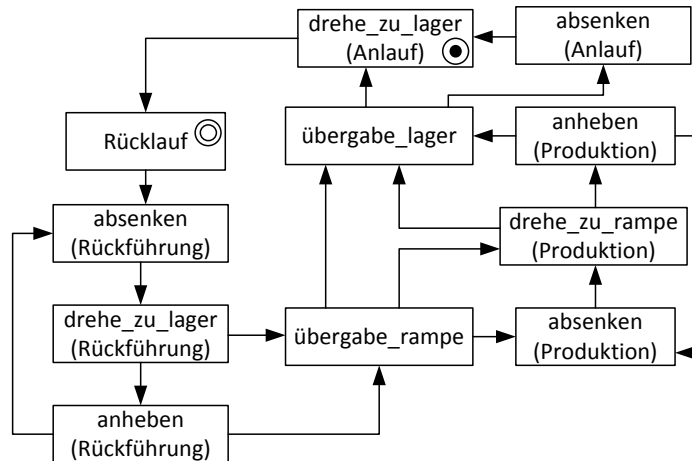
drehe_zu_lager
(Anlauf)

absenken
(Anlauf)

Rücklauf

übergabe_lager

anheben
(Produktion)

absenken
(Rückführung)

drehe_zu_rampe
(Produktion)

drehe_zu_lager
(Rückführung)

übergabe_rampe

absenken
(Produktion)

anheben
(Rückführung)